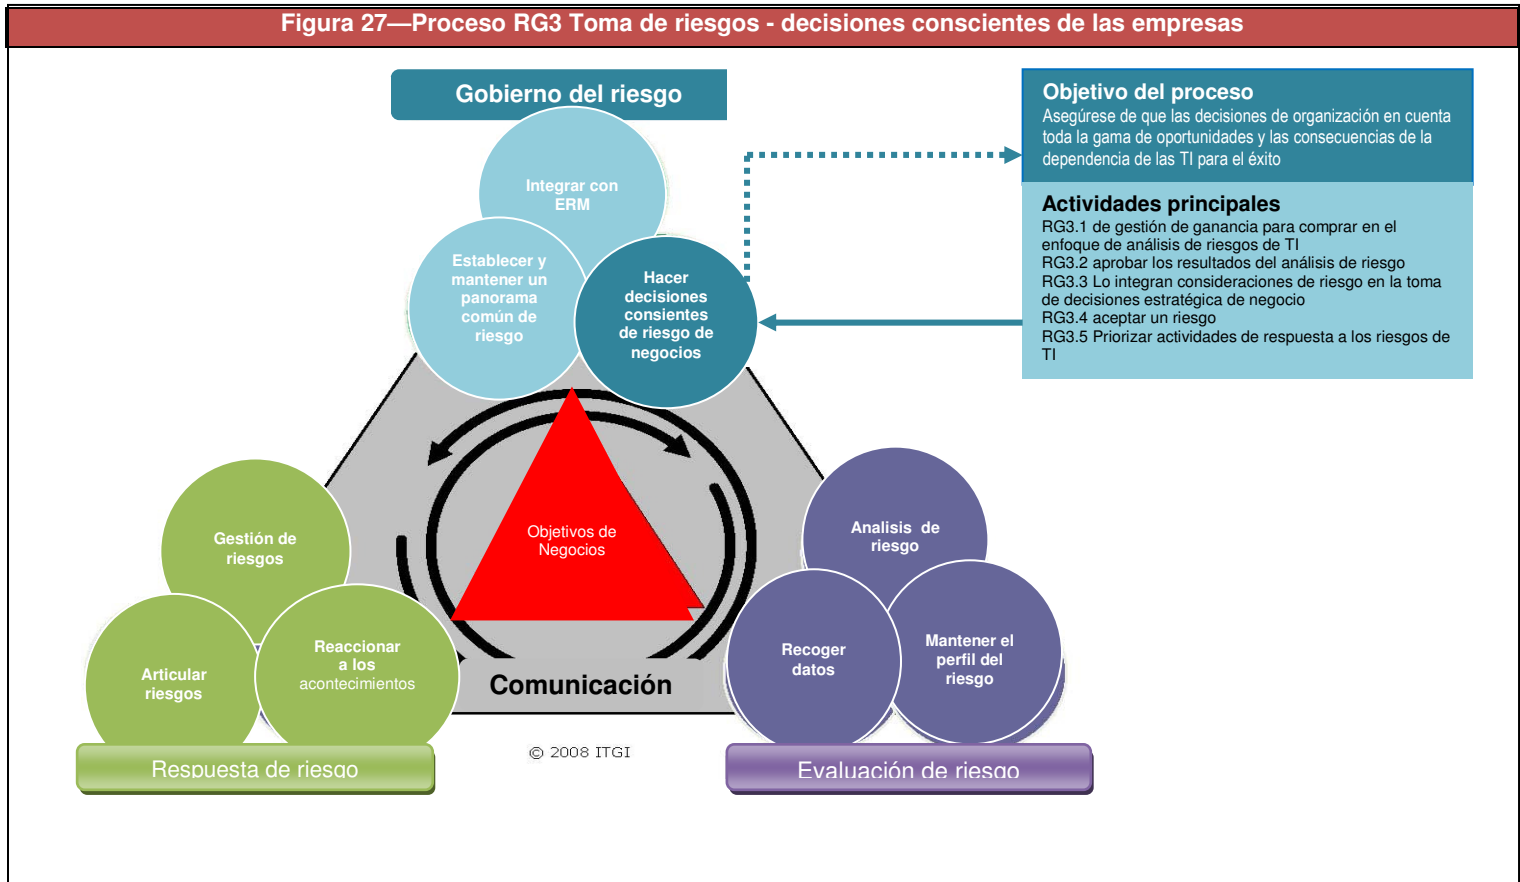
Figura 27—Proceso RG3 Toma de riesgos - decisiones conscientes de las empresas

Gobierno del riesgo

Integrar con ERM

Establecer y mantener un panorama común de riesgo

Hacer decisiones consientes de riesgo de negocios

Objetivo del proceso
Asegúrese de que las decisiones de organización en cuenta toda la gama de oportunidades y las consecuencias de la dependencia de las TI para el éxito

Actividades principales
RG3.1 de gestión de ganancia para comprar en el enfoque de análisis de riesgos de TI
RG3.2 aprobar los resultados del análisis de riesgo
RG3.3 Lo integran consideraciones de riesgo en la toma de decisiones estratégica de negocio
RG3.4 aceptar un riesgo
RG3.5 Priorizar actividades de respuesta a los riesgos de TI

Objetivos de Negocios

Comunicación

Gestión de riesgos

Articular riesgos

Reaccionar a los acontecimientos

Respuesta de riesgo

Analisis de riesgo

Recoger datos

Mantener el perfil del riesgo

Evaluación de riesgo

© 2008 ITGI